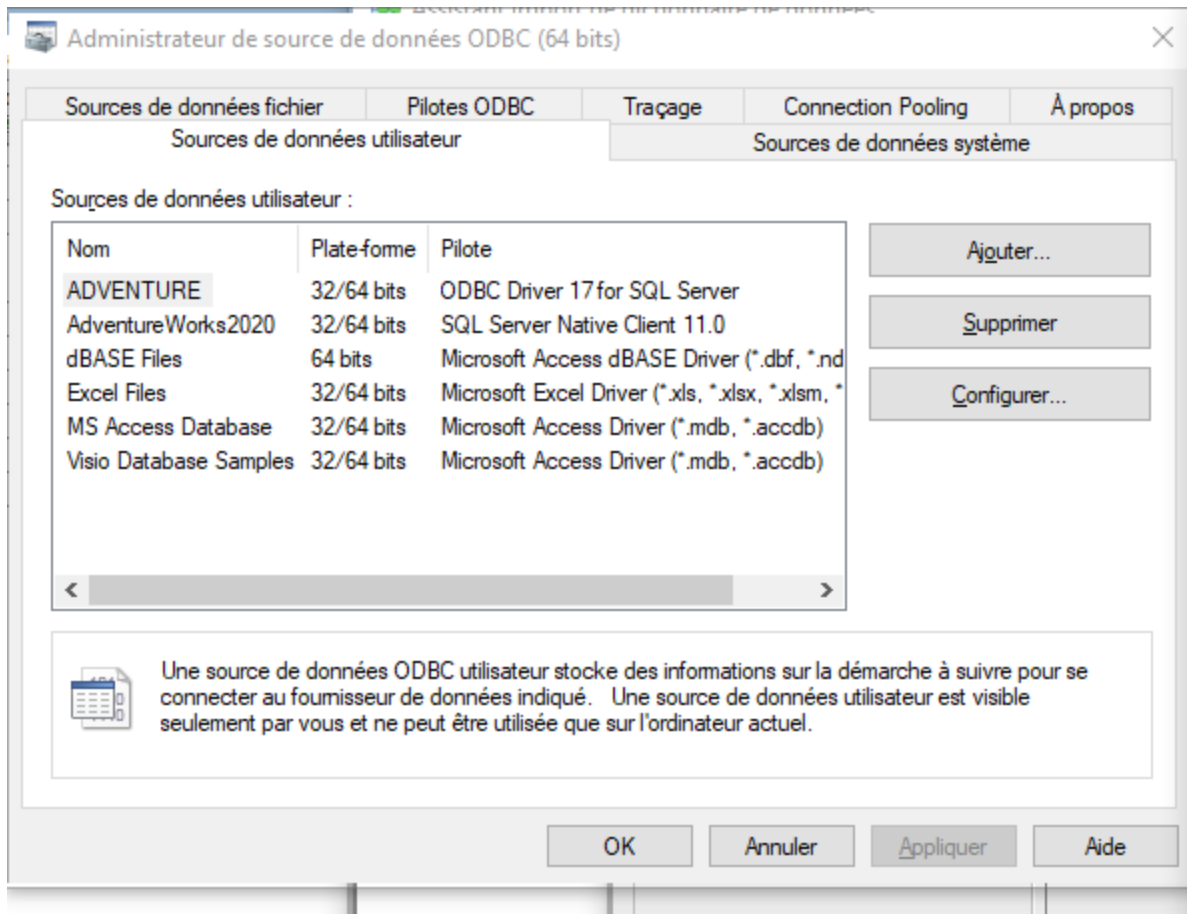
Administrateur de source de données ODBC (64 bits)

Sources de données fichier | Pilotes ODBC | Traçage | Connection Pooling | À propos
Sources de données utilisateur | Sources de données système

Sources de données utilisateur :

| Nom | Plate-forme | Pilote |
|---|---|---|
| ADVENTURE | 32/64 bits | ODBC Driver 17 for SQL Server |
| AdventureWorks2020 | 32/64 bits | SQL Server Native Client 11.0 |
| dBASE Files | 64 bits | Microsoft Access dBASE Driver (*.dbf, *.nd |
| Excel Files | 32/64 bits | Microsoft Excel Driver (*.xls, *.xlsx, *.xlsm, * |
| MS Access Database | 32/64 bits | Microsoft Access Driver (*.mdb, *.accdb) |
| Visio Database Samples | 32/64 bits | Microsoft Access Driver (*.mdb, *.accdb) |

Ajouter...
Supprimer
Configurer...

Une source de données ODBC utilisateur stocke des informations sur la démarche à suivre pour se connecter au fournisseur de données indiqué. Une source de données utilisateur est visible seulement par vous et ne peut être utilisée que sur l'ordinateur actuel.

OK | Annuler | Appliquer | Aide